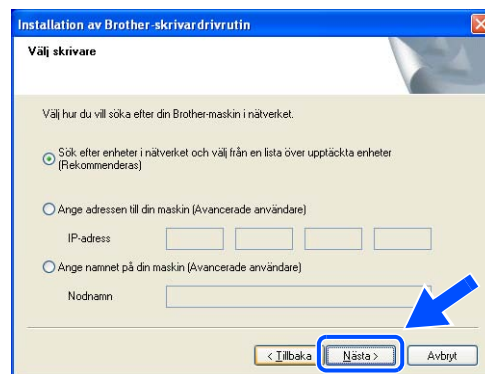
Installation av Brother-skrivardrivrutin

Välj skrivare

Välj hur du vill söka efter din Brother-maskin i nätverket.

Sök efter enheter i nätverket och välj från en lista över upptäckta enheter (Rekommenderas)

Ange adressen till din maskin (Avancerade användare)

IP-adress

Ange namnet på din maskin (Avancerade användare)

Nodnamn

< Tillbaka Nästa > Avbryt